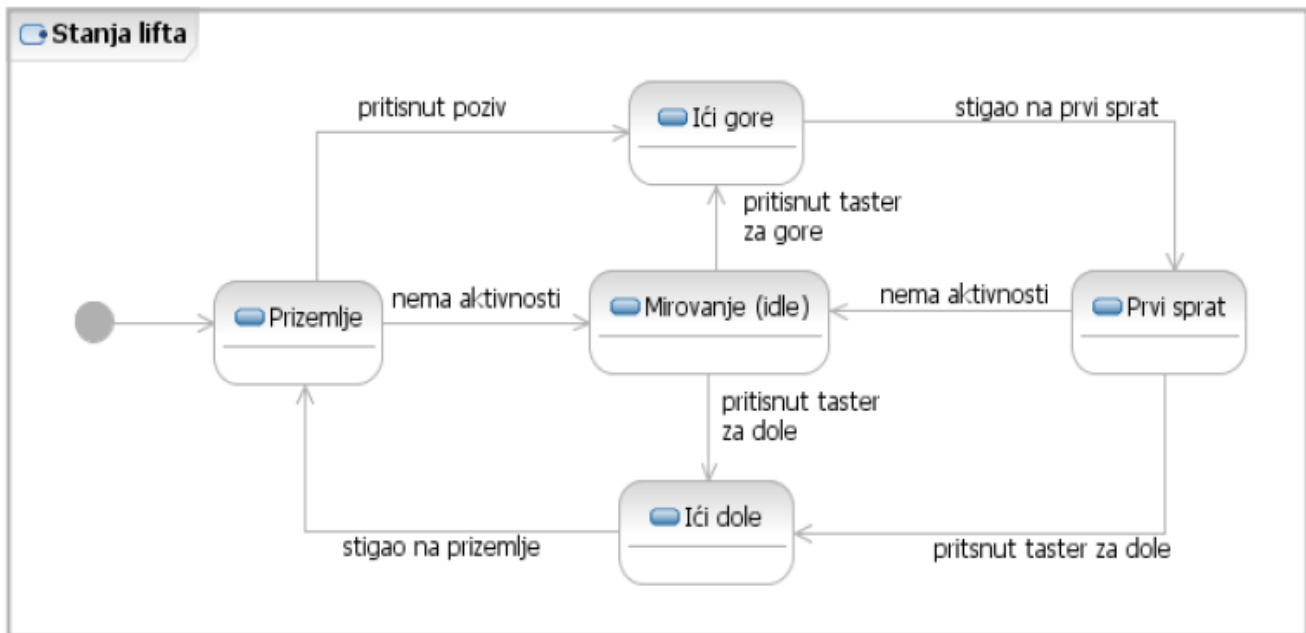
Stanja lifta

pritisnut poziv

Ići gore

stigao na prvi sprat

pritisnut taster za gore

Prizemlje

nema aktivnosti

Mirovanje (idle)

nema aktivnosti

Prvi sprat

pritisnut taster za dole

Ići dole

stigao na prizemlje

pritsnut taster za dole